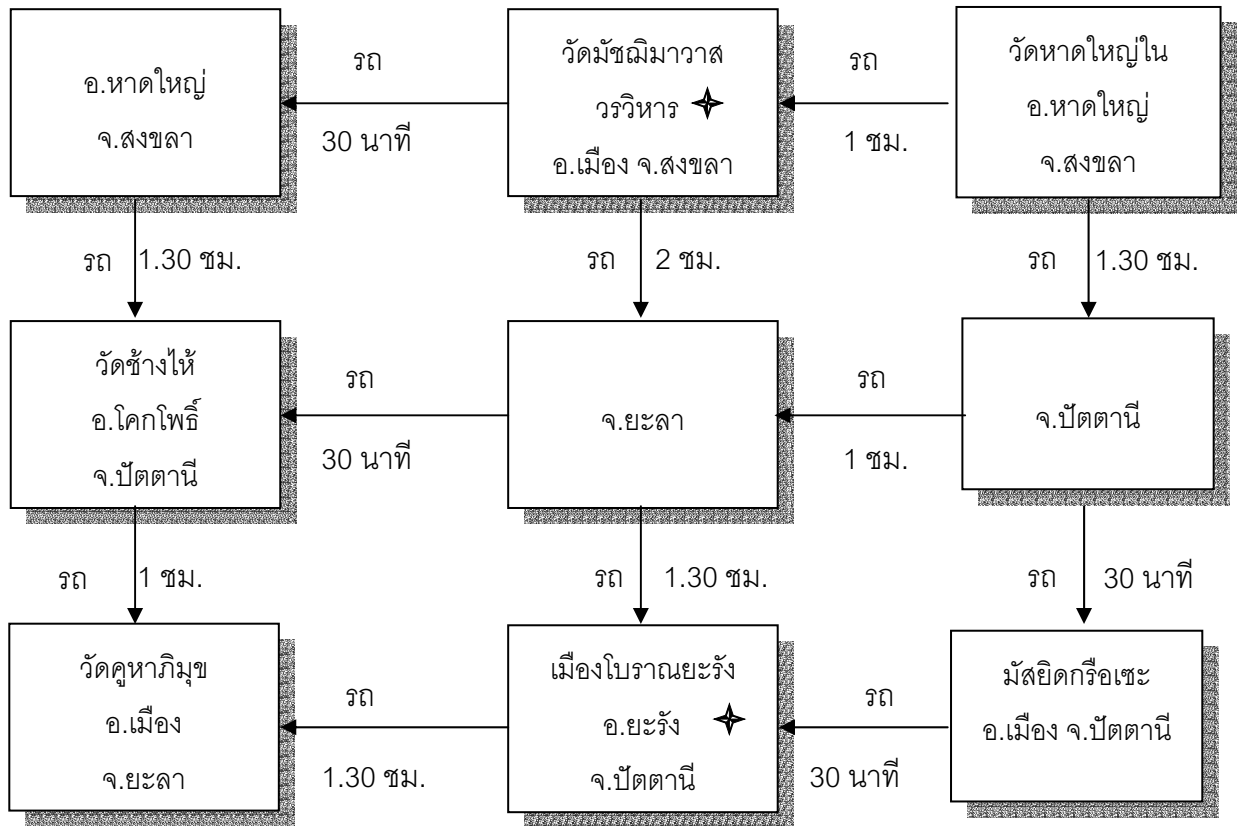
อ.หาดใหญ่
จ.สงขลา

รถ
30 นาที

วัดมัชฌิมาวาส
วรวิหาร
อ.เมือง จ.สงขลา

รถ
1 ชม.

วัดหาดใหญ่ใน
อ.หาดใหญ่
จ.สงขลา

รถ 1.30 ชม.

รถ 2 ชม.

รถ 1.30 ชม.

วัดช้างให้
อ.โคกโพธิ์
จ.ปัตตานี

รถ
30 นาที

จ.ยะลา

รถ
1 ชม.

จ.ปัตตานี

รถ 1 ชม.

รถ 1.30 ชม.

รถ 30 นาที

วัดคูหาภิมุข
อ.เมือง
จ.ยะลา

รถ
1.30 ชม.

เมืองโบราณยะรัง
อ.ยะรัง
จ.ปัตตานี

รถ
30 นาที

มัสยิดกรือเซะ
อ.เมือง จ.ปัตตานี